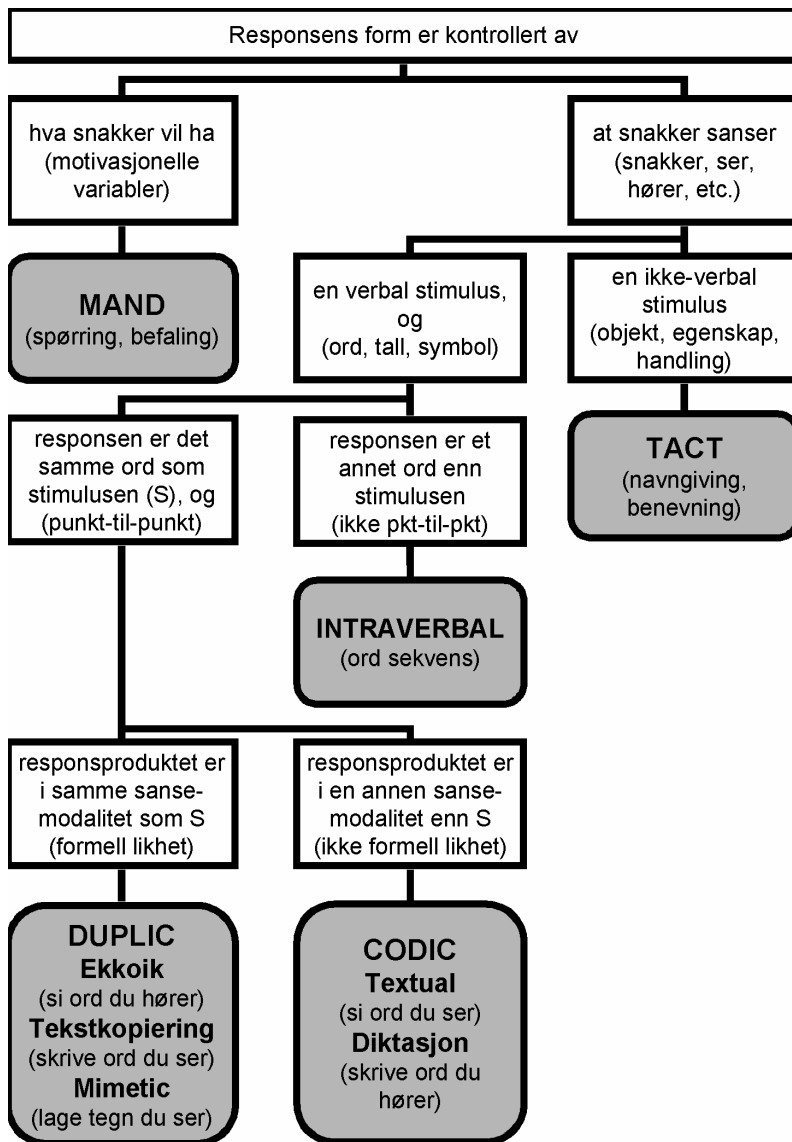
Responsens form er kontrollert av

hva snakker vil ha (motivasjonelle variabler)

at snakker sanser (snakker, ser, hører, etc.)

MAND
(spørring, befaling)

en verbal stimulus, og (ord, tall, symbol)

en ikke-verbal stimulus (objekt, egenskap, handling)

responsen er det samme ord som stimulusen (S), og (punkt-til-punkt)

responsen er et annet ord enn stimulusen (ikke pkt-til-pkt)

TACT
(navngiving, benevning)

INTRAVERBAL
(ord sekvens)

responsproduktet er i samme sansemodalitet som S (formell likhet)

responsproduktet er i en annen sansemodalitet enn S (ikke formell likhet)

DUPLIC
Ekkoik
(si ord du hører)
Tekstkopiering
(skrive ord du ser)
Mimetic
(lage tegn du ser)

CODIC
Textual
(si ord du ser)
Diktasjon
(skrive ord du hører)